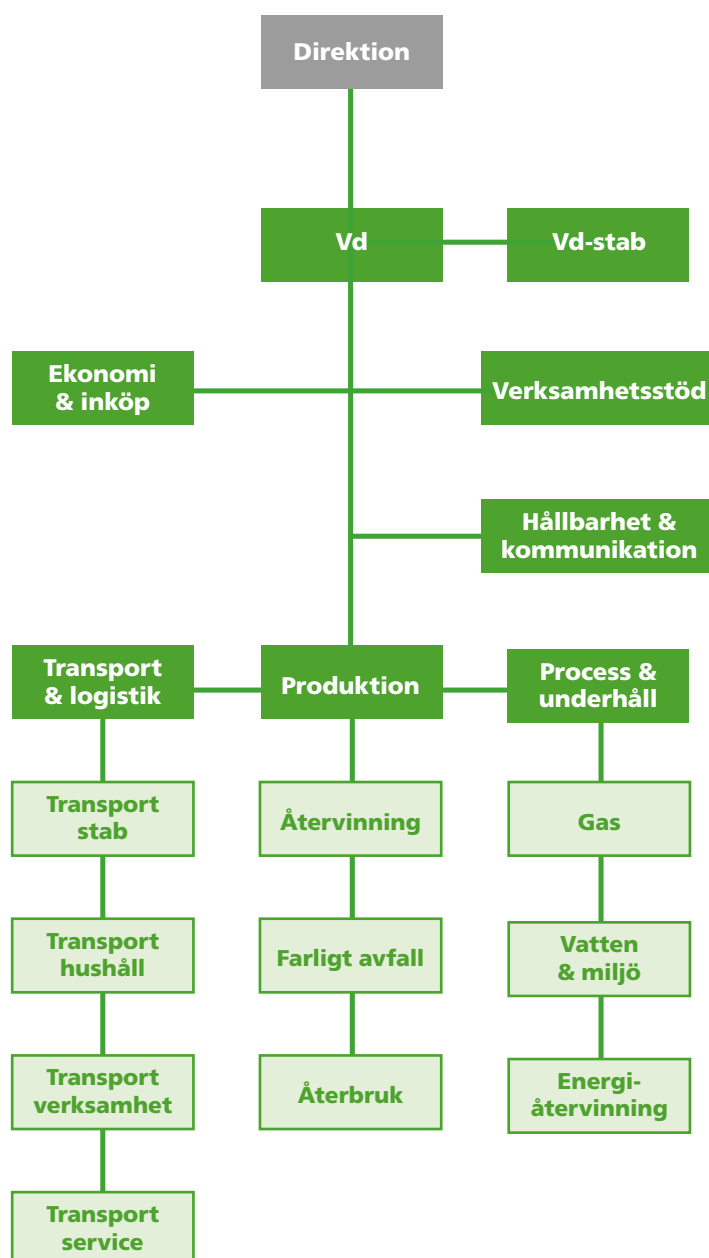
Direktion

Vd

Vd-stab

Ekonomi & inköp

Verksamhetsstöd

Hållbarhet & kommunikation

Transport & logistik

Produktion

Process & underhåll

Transport stab

Återvinning

Gas

Transport hushåll

Farligt avfall

Vatten & miljö

Transport verksamhet

Återbruk

Energiåtervinning

Transport service